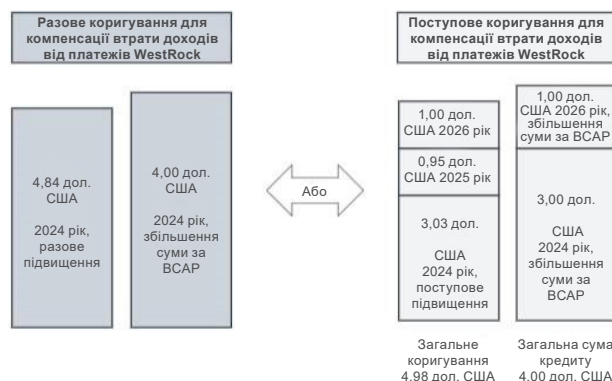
Разове коригування для компенсації втрати доходів від платежів WestRock

4,84 дол. США

2024 рік, разове підвищення

4,00 дол. США

2024 рік, збільшення суми за BCAP

Або

Поступове коригування для компенсації втрати доходів від платежів WestRock

1,00 дол. США 2026 рік

0,95 дол. США 2025 рік

3,03 дол.

США 2024 рік, поступове підвищення

1,00 дол. США 2026 рік, збільшення суми за BCAP

3,00 дол.

США 2024 рік, збільшення суми за BCAP

Загальне коригування 4.98 дол. США

Загальна сума кредиту 4.00 дол. США